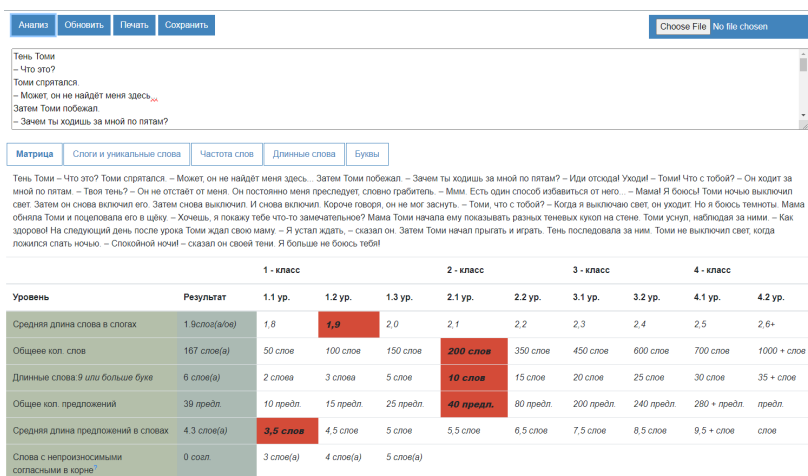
Анализ Обновить Печать Сохранить

Choose File No file chosen

Тень Томи
– Что это?
Томи спрятался.
– Может, он не найдёт меня здесь...
Затем Томи побежал.
– Зачем ты ходишь за мной по пятам?

Матрица | Слоги и уникальные слова | Частота слов | Длинные слова | Буквы

Тень Томи – Что это? Томи спрятался. – Может, он не найдёт меня здесь... Затем Томи побежал. – Зачем ты ходишь за мной по пятам? – Иди отсюда! Уходи! – Томи! Что с тобой? – Он ходит за мной по пятам. – Твоя тень? – Он не отстаёт от меня. Он постоянно меня преследует, словно грабитель. – Ммм. Есть один способ избавиться от него... – Мама! Я боюсь! Томи ночью выключил свет. Затем он снова включил его. Затем снова выключил. И снова включил. Короче говоря, он не мог заснуть. – Томи, что с тобой? – Когда я выключаю свет, он уходит. Но я боюсь темноты. Мама обняла Томи и поцеловала его в щёку. – Хочешь, я покажу тебе что-то замечательное? Мама Томи начала ему показывать разных теневых кукол на стене. Томи уснул, наблюдая за ними. – Как здорово! На следующий день после урока Томи ждал свою маму. – Я устал ждать, – сказал он. Затем Томи начал прыгать и играть. Тень последовала за ним. Томи не выключил свет, когда ложился спать ночью. – Спокойной ночи! – сказал он своей тени. Я больше не боюсь тебя!

| Уровень | Результат | 1 - класс 1.1 ур. | 1.2 ур. | 1.3 ур. | 2 - класс 2.1 ур. | 2.2 ур. | 3 - класс 3.1 ур. | 3.2 ур. | 4 - класс 4.1 ур. | 4.2 ур. |
|---|---|---|---|---|---|---|---|---|---|---|
| Средняя длина слова в слогах | 1.9слог(а/ов) | 1,8 | 1,9 | 2,0 | 2,1 | 2,2 | 2,3 | 2,4 | 2,5 | 2,6+ |
| Общее кол. слов | 167 слов(а) | 50 слов | 100 слов | 150 слов | 200 слов | 350 слов | 450 слов | 600 слов | 700 слов | 1000 + слов |
| Длинные слова 9 или больше букв | 6 слов(а) | 2 слова | 3 слова | 5 слов | 10 слов | 15 слов | 20 слов | 25 слов | 30 слов | 35 + слов |
| Общее кол. предложений | 39 предл. | 10 предл. | 15 предл. | 25 предл. | 40 предл. | 80 предл. | 200 предл. | 240 предл. | 280 + предл. | предл. |
| Средняя длина предложений в словах | 4.3 слов(а) | 3,5 слов | 4,5 слов | 5 слов | 5,5 слов | 6,5 слов | 7,5 слов | 8,5 слов | 9,5 + слов | слов |
| Слова с непроизносимыми согласными в корне? | 0 согл. | 3 слов(а) | 4 слов(а) | 5 слов(а) | | | | | | |